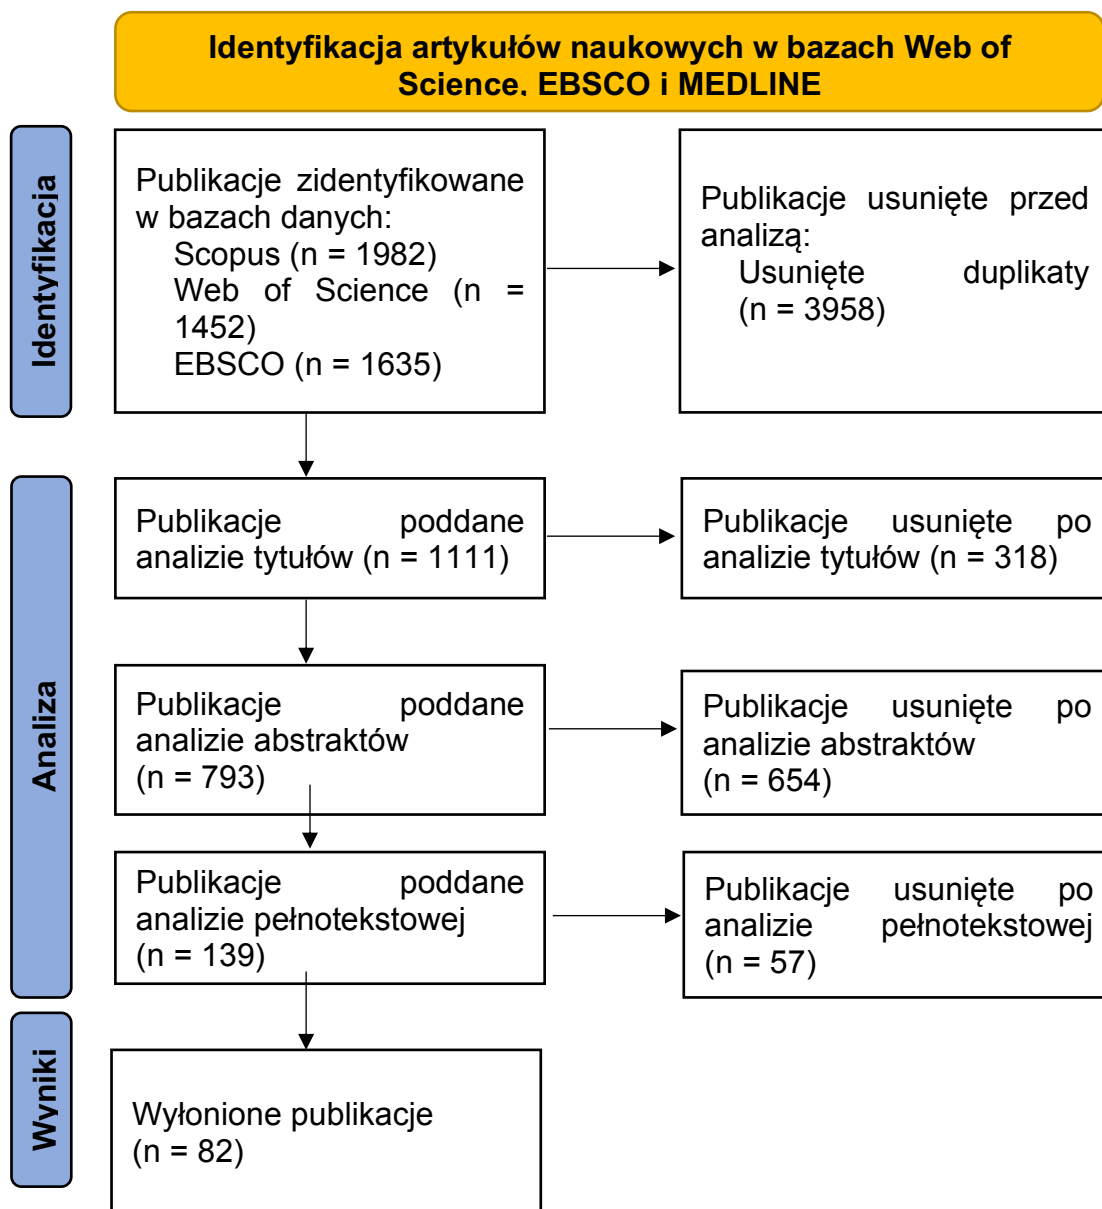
Identyfikacja artykułów naukowych w bazach Web of Science. EBSCO i MEDLINE

Identyfikacja

Publikacje zidentyfikowane w bazach danych:
Scopus (n = 1982)
Web of Science (n = 1452)
EBSCO (n = 1635)

Publikacje usunięte przed analizą:
Usunięte duplikaty (n = 3958)

Analiza

Publikacje poddane analizie tytułów (n = 1111)

Publikacje usunięte po analizie tytułów (n = 318)

Publikacje poddane analizie abstraktów (n = 793)

Publikacje usunięte po analizie abstraktów (n = 654)

Publikacje poddane analizie pełnotekstowej (n = 139)

Publikacje usunięte po analizie pełnotekstowej (n = 57)

Wyniki

Wyłonione publikacje (n = 82)